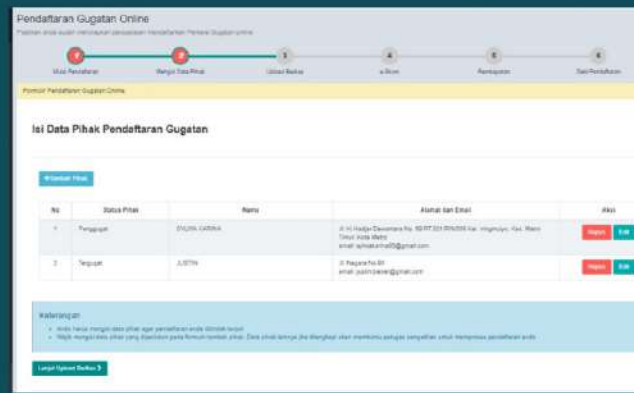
Pendaftaran Gugatan Online

Pastikan anda sudah membaca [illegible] Pendaftaran Perkara Gugatan online

Mulai Pendaftaran
Mengisi Data Pihak
Upload Berkas
e-Skum
Pembayaran
Data Pendaftaran

Formulir Pendaftaran Gugatan Online

Isi Data Pihak Pendaftaran Gugatan

+Tambah Pihak

| No | Status Pihak | Nama | Alamat dan Email | Aksi |
|---|---|---|---|---|
| 1 | Penggugat | DWIMA KARINA | Jl. Ki Hadjar Dewantara No. 60 RT.001/RW.006 Kel. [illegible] Kec. Metro Timur Kota Metro email: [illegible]@gmail.com | Hapus Edit |
| 2 | Tergugat | JUSTIN | Jl. Negara No.60 email: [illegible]@gmail.com | Hapus Edit |

Keterangan
• Anda harus mengisi data pihak agar pendaftaran anda dilanjut terjadi
• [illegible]

Lanjut Upload Berkas >